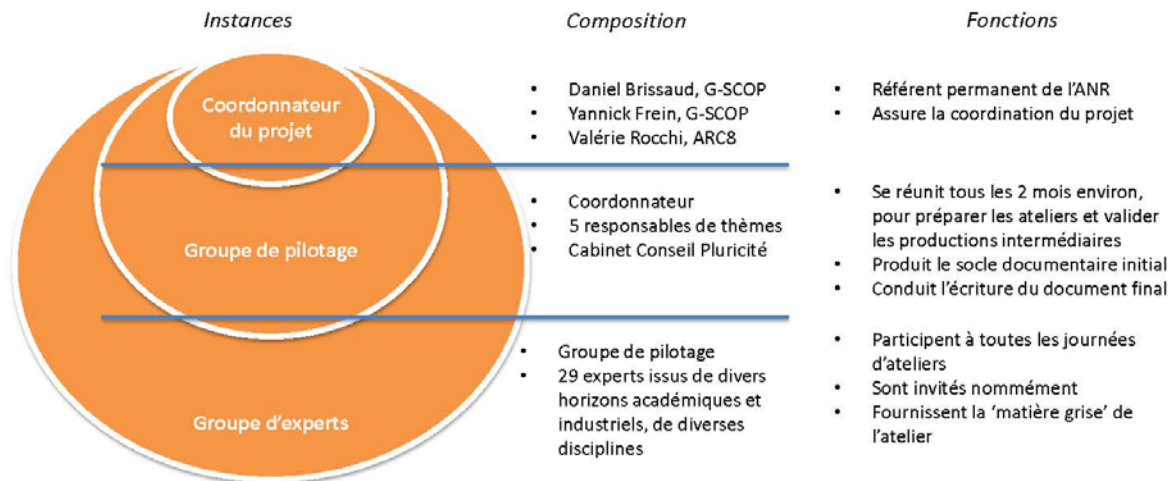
| Instances | Composition | Fonctions |
|---|---|---|
| Coordonnateur du projet | • Daniel Brissaud, G-SCOP<br>• Yannick Frein, G-SCOP<br>• Valérie Rocchi, ARC8 | • Référent permanent de l'ANR<br>• Assure la coordination du projet |
| Groupe de pilotage | • Coordonnateur<br>• 5 responsables de thèmes<br>• Cabinet Conseil Pluricité | • Se réunit tous les 2 mois environ, pour préparer les ateliers et valider les productions intermédiaires<br>• Produit le socle documentaire initial<br>• Conduit l'écriture du document final |
| Groupe d'experts | • Groupe de pilotage<br>• 29 experts issus de divers horizons académiques et industriels, de diverses disciplines | • Participent à toutes les journées d'ateliers<br>• Sont invités nommément<br>• Fournissent la 'matière grise' de l'atelier |